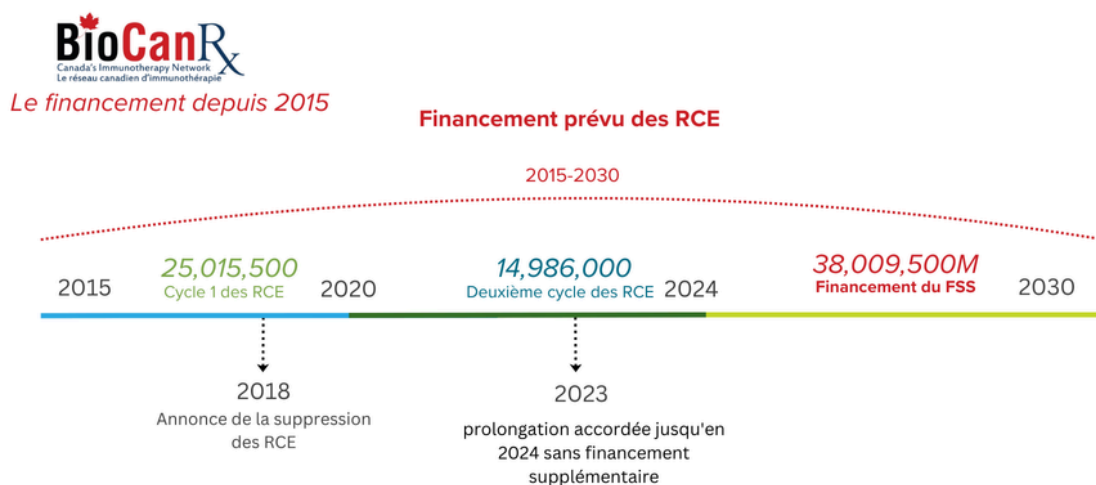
BioCanRx
Canada's Immunotherapy Network
Le réseau canadien d'immunothérapie

Le financement depuis 2015

Financement prévu des RCE

2015-2030

2015

25,015,500
Cycle 1 des RCE

2020

14,986,000
Deuxième cycle des RCE

2024

38,009,500M
Financement du FSS

2030

2018
Annonce de la suppression des RCE

2023
prolongation accordée jusqu'en 2024 sans financement supplémentaire